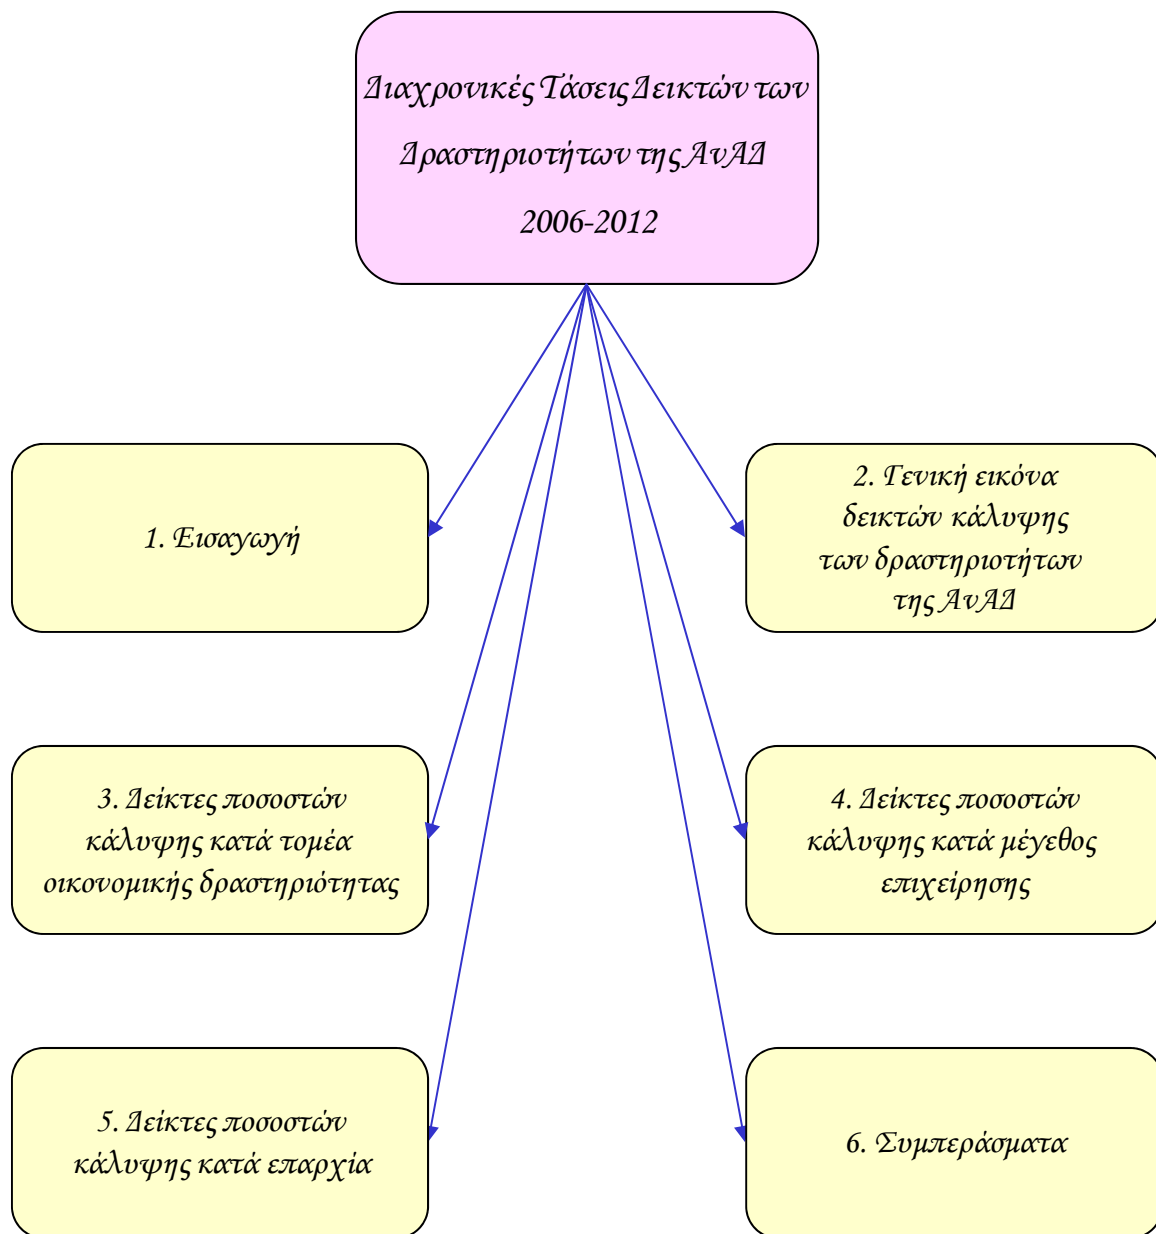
Διαχρονικές Τάσεις Δεικτών των Δραστηριοτήτων της ΑνΑΔ 2006-2012

1. Εισαγωγή

2. Γενική εικόνα δεικτών κάλυψης των δραστηριοτήτων της ΑνΑΔ

3. Δείκτες ποσοστών κάλυψης κατά τομέα οικονομικής δραστηριότητας

4. Δείκτες ποσοστών κάλυψης κατά μέγεθος επιχείρησης

5. Δείκτες ποσοστών κάλυψης κατά επαρχία

6. Συμπεράσματα